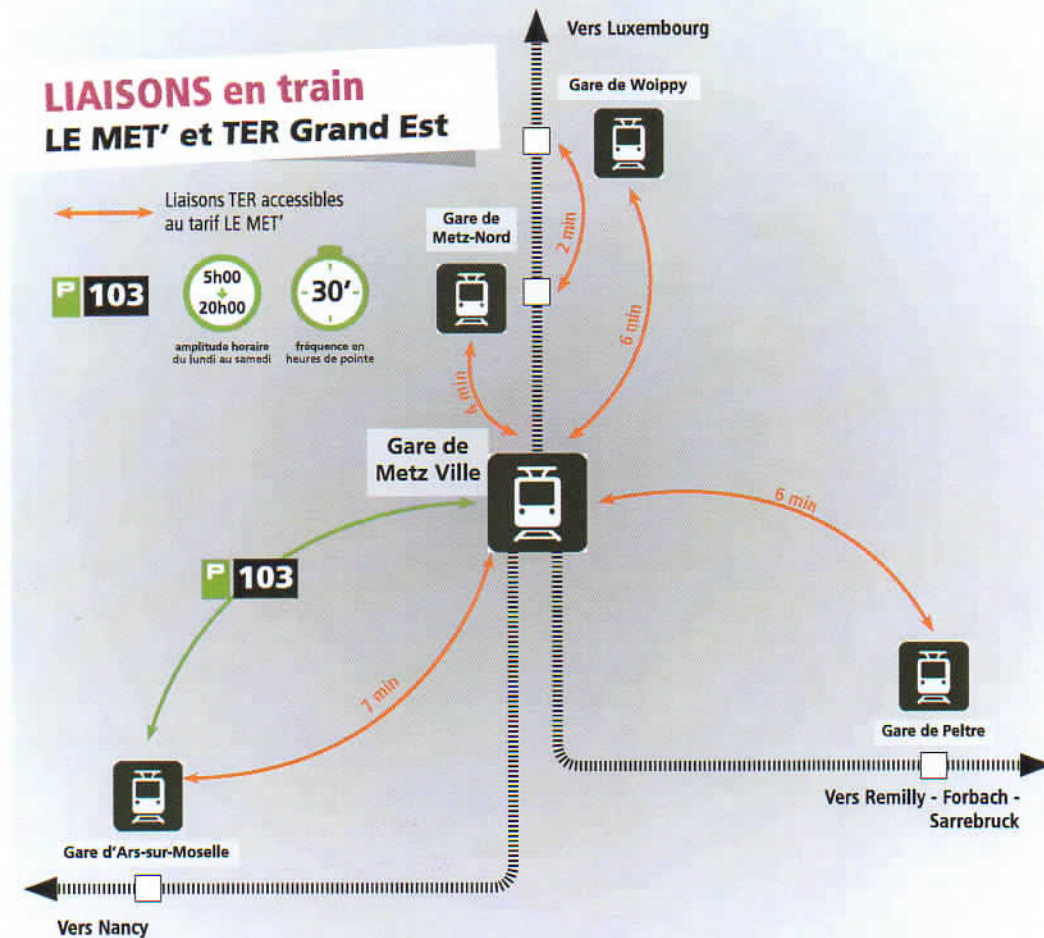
LIAISONS en train
LE MET' et TER Grand Est

Liaisons TER accessibles au tarif LE MET'

P 103

5h00
20h00
amplitude horaire du lundi au samedi

30'
fréquence en heures de pointe

Vers Luxembourg

Gare de Woippy

Gare de Metz-Nord

2 min

6 min

4 min

Gare de Metz Ville

6 min

P 103

7 min

Gare de Peltre

Gare d'Ars-sur-Moselle

Vers Remilly - Forbach - Sarrebruck

Vers Nancy